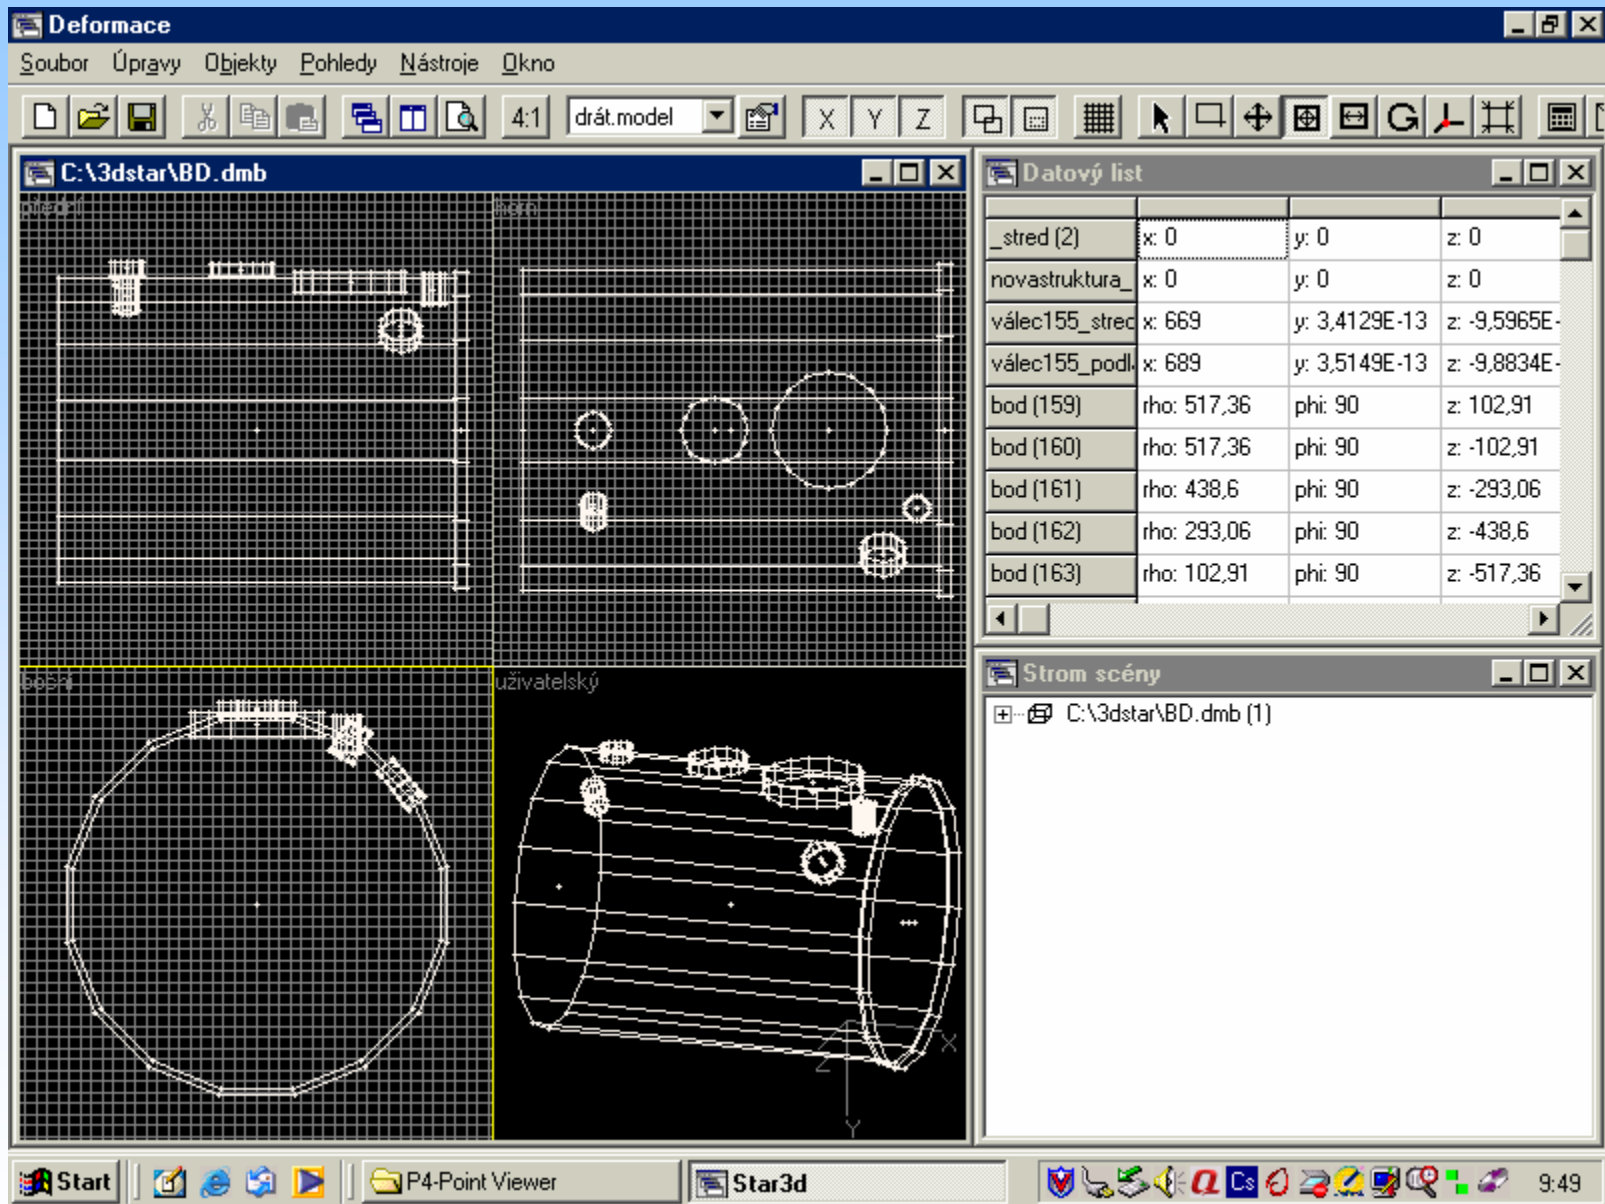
Deformace

Soubor Úpravy Objekty Pohledy Nástroje Okno

4:1 drát.model X Y Z

C:\3dstar\BD.dmb

přední

horní

boční

uživatelský

Datový list

| | | | |
|---|---|---|---|
| _stred (2) | x: 0 | y: 0 | z: 0 |
| novastruktura_ | x: 0 | y: 0 | z: 0 |
| válec155_stred | x: 669 | y: 3,4129E-13 | z: -9,5965E- |
| válec155_podl | x: 689 | y: 3,5149E-13 | z: -9,8834E- |
| bod (159) | rho: 517,36 | phi: 90 | z: 102,91 |
| bod (160) | rho: 517,36 | phi: 90 | z: -102,91 |
| bod (161) | rho: 438,6 | phi: 90 | z: -293,06 |
| bod (162) | rho: 293,06 | phi: 90 | z: -438,6 |
| bod (163) | rho: 102,91 | phi: 90 | z: -517,36 |

Strom scény

C:\3dstar\BD.dmb (1)

Start P4-Point Viewer Star3d 9:49